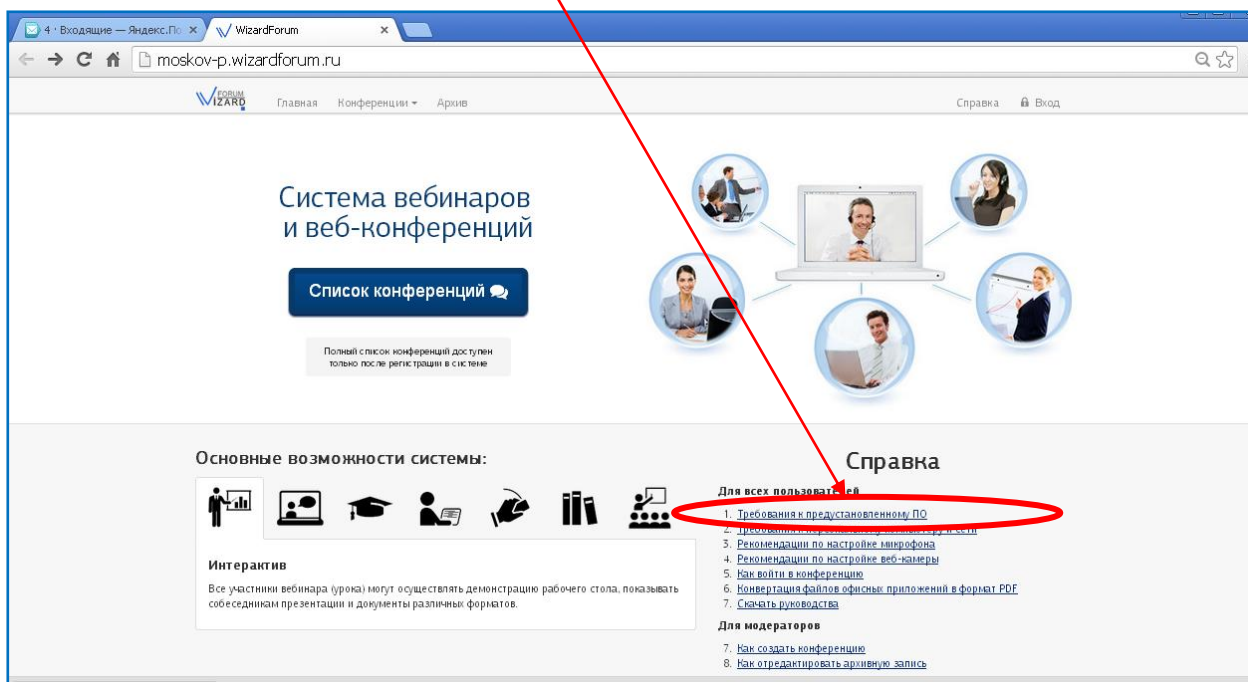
4 · Входящие — Яндекс.По ×
WizardForum ×

moskov-p.wizardforum.ru

FORUM WIZARD
Главная
Конференции
Архив
Справка
Вход

Система вебинаров и веб-конференций

Список конференций

Полный список конференций доступен только после регистрации в системе

Основные возможности системы:

Интерактив
Все участники вебинара (урока) могут осуществлять демонстрацию рабочего стола, показывать собеседникам презентации и документы различных форматов.

Справка

Для всех пользовател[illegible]ей
1. Требования к предустановленному ПО
2. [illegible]
3. Рекомендации по настройке микрофона
4. Рекомендации по настройке веб-камеры
5. Как войти в конференцию
6. Конвертация файлов офисных приложений в формат PDF
7. Скачать руководства

Для модераторов
7. Как создать конференцию
8. Как отредактировать архивную запись